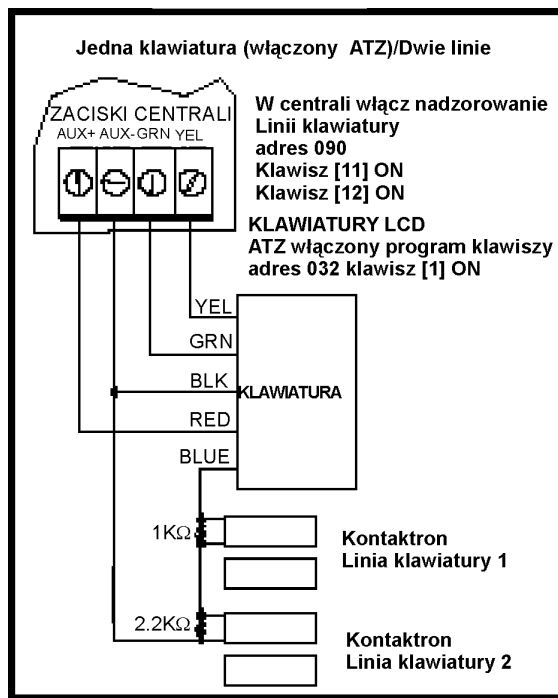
Jedna klawiatura (włączony ATZ)/Dwie linie

ZACISKI CENTRALI
AUX+ AUX- GRN YEL

W centrali włącz nadzorowanie
Linii klawiatury
adres 090
Klawisz [11] ON
Klawisz [12] ON

KLAWIATURY LCD
ATZ włączony program klawiszy
adres 032 klawisz [1] ON

YEL
GRN
BLK
RED
BLUE
KLAWIATURA

1KΩ
Kontaktron
Linia klawiatury 1

2.2KΩ
Kontaktron
Linia klawiatury 2